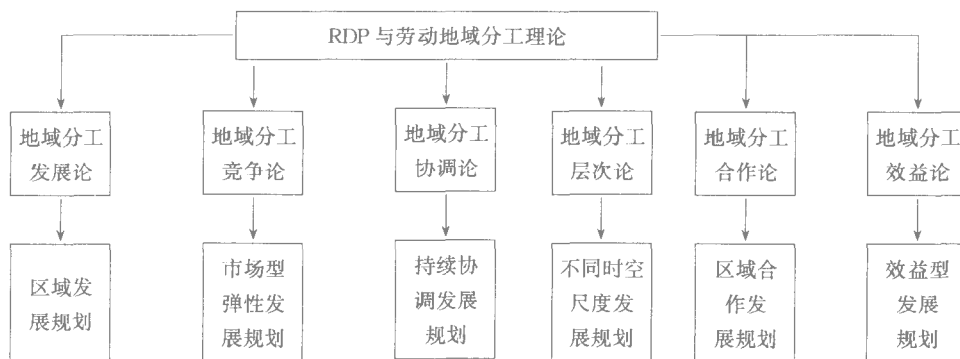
RDP与劳动地域分工理论

地域分工发展论

地域分工竞争论

地域分工协调论

地域分工层次论

地域分工合作论

地域分工效益论

区域发展规划

市场型弹性发展规划

持续协调发展规划

不同时空尺度发展规划

区域合作发展规划

效益型发展规划